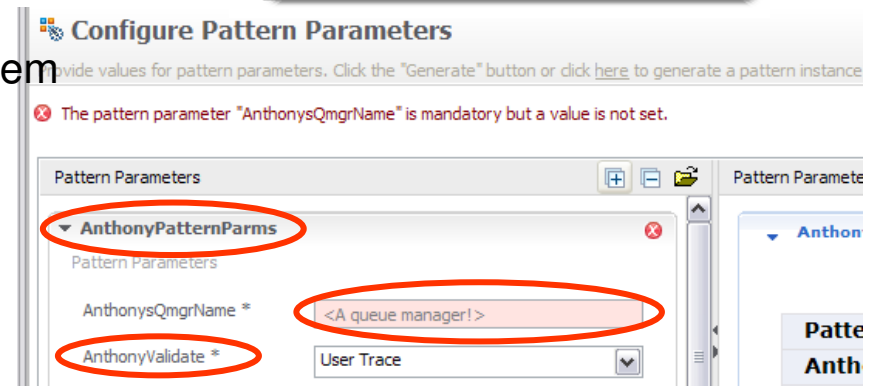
Configure Pattern Parameters

em

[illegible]ovide values for pattern parameters. Click the "Generate" button or click here to generate a pattern instance

The pattern parameter "AnthonysQmgrName" is mandatory but a value is not set.

Pattern Parameters

AnthonyPatternParms

Pattern Parameters

AnthonysQmgrName *

<A queue manager!>

AnthonyValidate *

User Trace

Pattern Paramete

Anthon

Patte

Antho